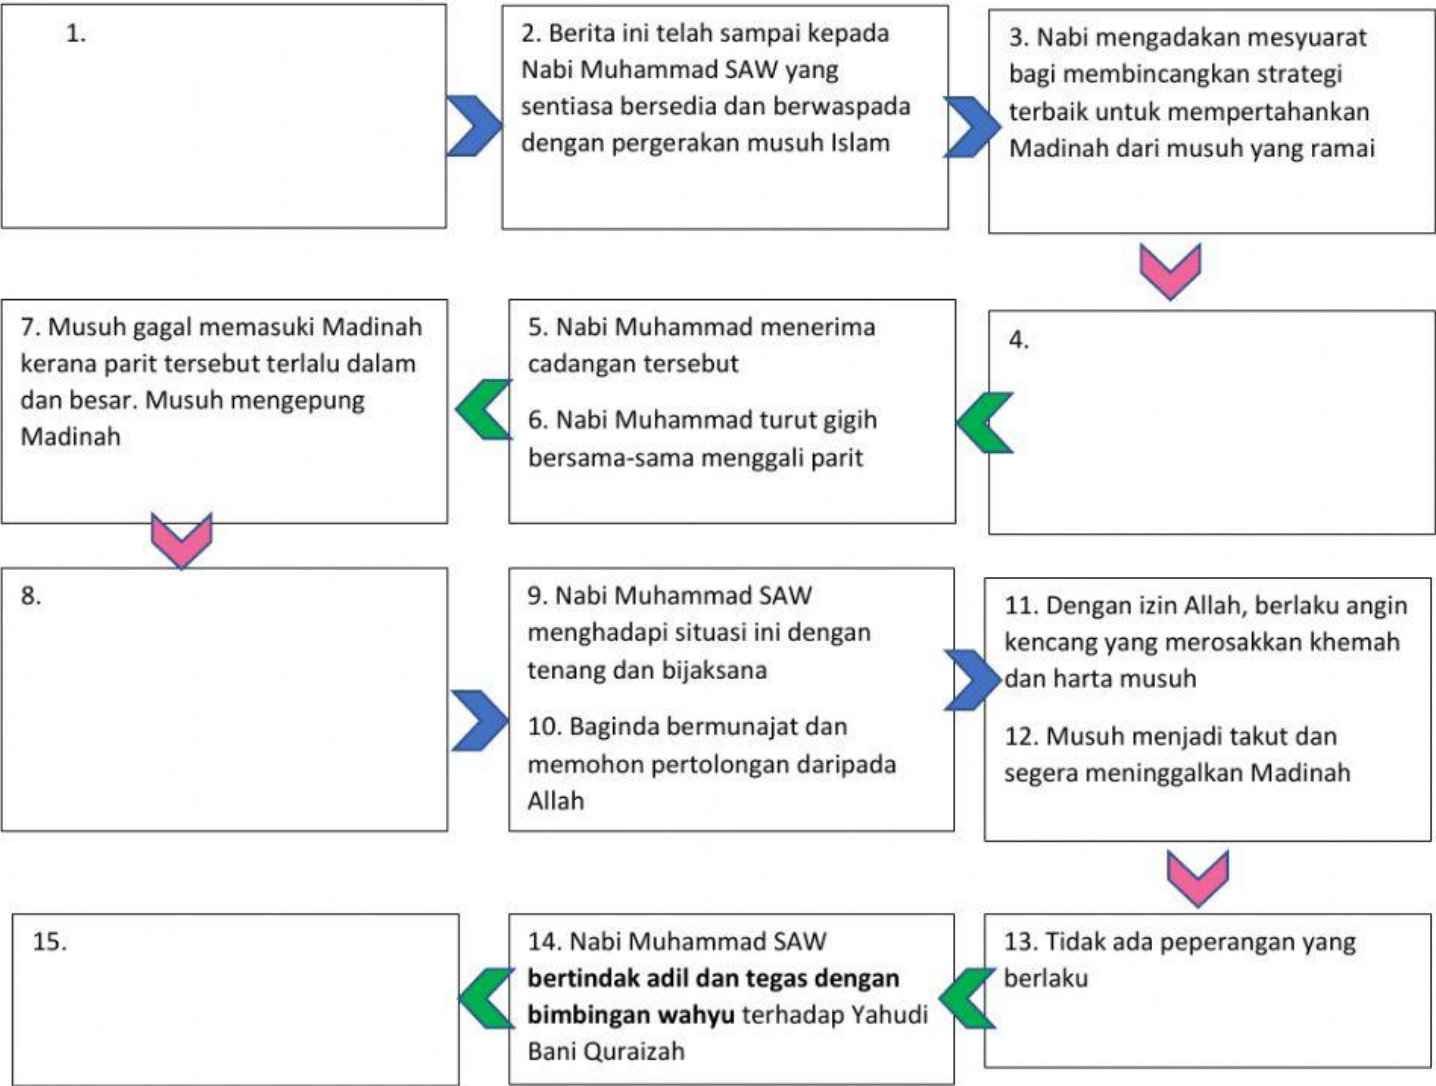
1.

2. Berita ini telah sampai kepada Nabi Muhammad SAW yang sentiasa bersedia dan berwaspada dengan pergerakan musuh Islam

3. Nabi mengadakan mesyuarat bagi membincangkan strategi terbaik untuk mempertahankan Madinah dari musuh yang ramai

4.

5. Nabi Muhammad menerima cadangan tersebut

6. Nabi Muhammad turut gigih bersama-sama menggali parit

7. Musuh gagal memasuki Madinah kerana parit tersebut terlalu dalam dan besar. Musuh mengepung Madinah

8.

9. Nabi Muhammad SAW menghadapi situasi ini dengan tenang dan bijaksana

10. Baginda bermunajat dan memohon pertolongan daripada Allah

11. Dengan izin Allah, berlaku angin kencang yang merosakkan khemah dan harta musuh

12. Musuh menjadi takut dan segera meninggalkan Madinah

13. Tidak ada peperangan yang berlaku

14. Nabi Muhammad SAW **bertindak adil dan tegas dengan bimbingan wahyu** terhadap Yahudi Bani Quraizah

15.